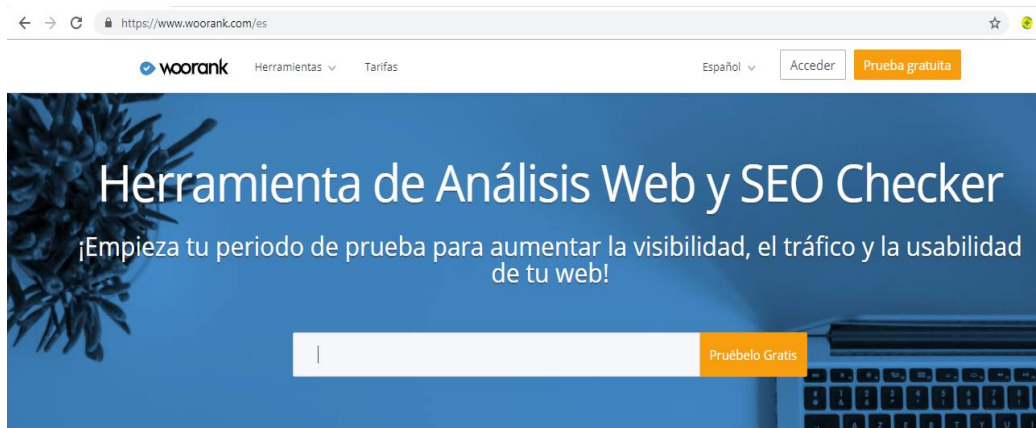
https://www.woorank.com/es

woorank Herramientas Tarifas Español Acceder Prueba gratuita

Herramienta de Análisis Web y SEO Checker

¡Empieza tu periodo de prueba para aumentar la visibilidad, el tráfico y la usabilidad de tu web!

Pruébelo Gratis